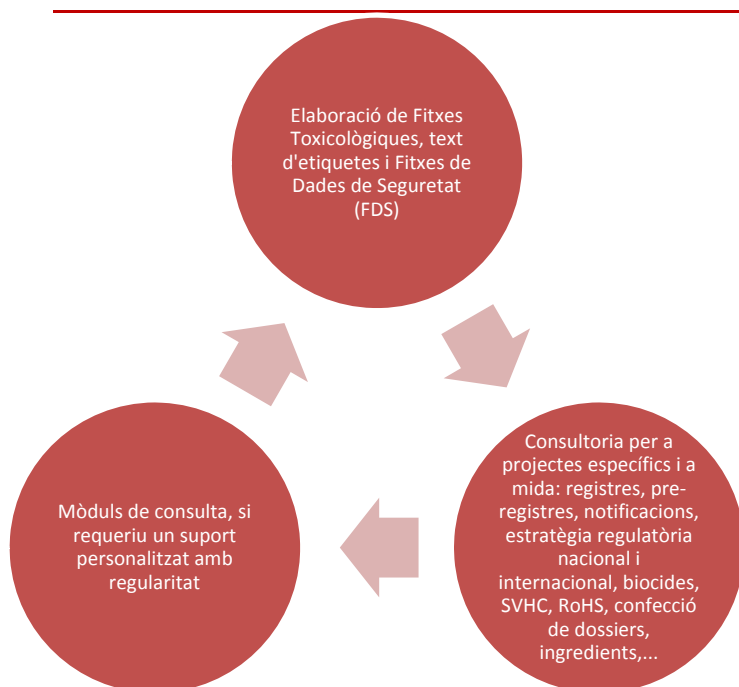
Elaboració de Fitxes Toxicològiques, text d'etiquetes i Fitxes de Dades de Seguretat (FDS)

Consultoria per a projectes específics i a mida: registres, pre-registres, notificacions, estratègia regulatòria nacional i internacional, biocides, SVHC, RoHS, confecció de dossiers, ingredients,...

Mòduls de consulta, si requeriu un suport personalitzat amb regularitat